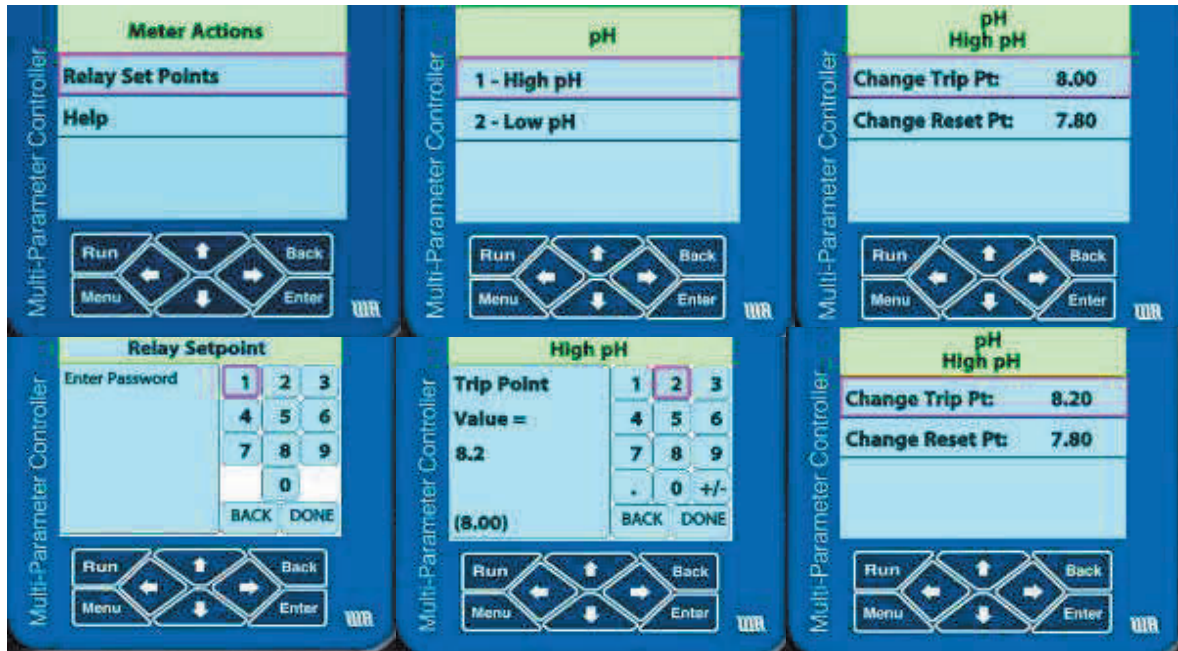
Multi-Parameter Controller

Meter Actions

Relay Set Points

Help

Run Back Menu Enter

WR

Multi-Parameter Controller

pH

1 - High pH

2 - Low pH

Run Back Menu Enter

WR

Multi-Parameter Controller

pH
High pH

Change Trip Pt: 8.00

Change Reset Pt: 7.80

Run Back Menu Enter

WR

Multi-Parameter Controller

Relay Setpoint

Enter Password

| 1 | 2 | 3 |
|---|---|---|
| 4 | 5 | 6 |
| 7 | 8 | 9 |
|  | 0 |  |

BACK DONE

Run Back Menu Enter

WR

Multi-Parameter Controller

High pH

Trip Point

Value =

8.2

(8.00)

| 1 | 2 | 3 |
|---|---|---|
| 4 | 5 | 6 |
| 7 | 8 | 9 |
| . | 0 | +/- |

BACK DONE

Run Back Menu Enter

WR

Multi-Parameter Controller

pH
High pH

Change Trip Pt: 8.20

Change Reset Pt: 7.80

Run Back Menu Enter

WR